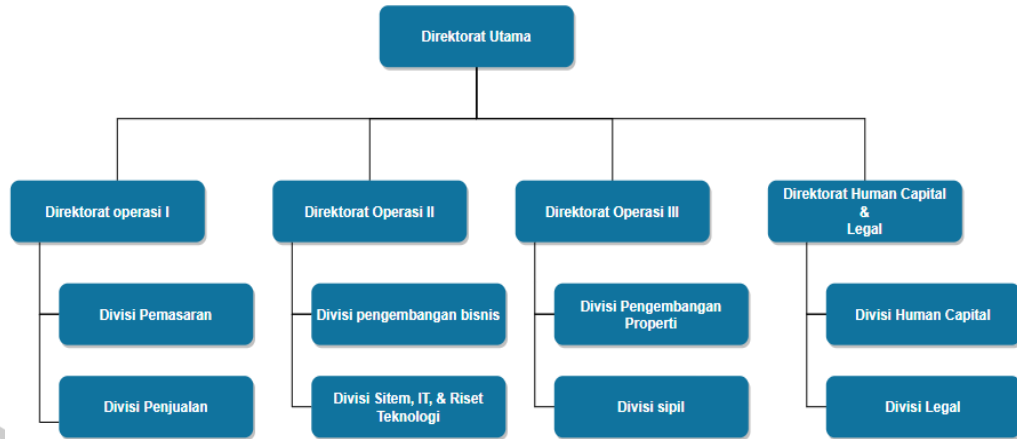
Direktorat Utama

Direktorat operasi I

Divisi Pemasaran

Divisi Penjualan

Direktorat Operasi II

Divisi pengembangan bisnis

Divisi Sitem, IT, & Riset Teknologi

Direktorat Operasi III

Divisi Pengembangan Properti

Divisi sipil

Direktorat Human Capital & Legal

Divisi Human Capital

Divisi Legal